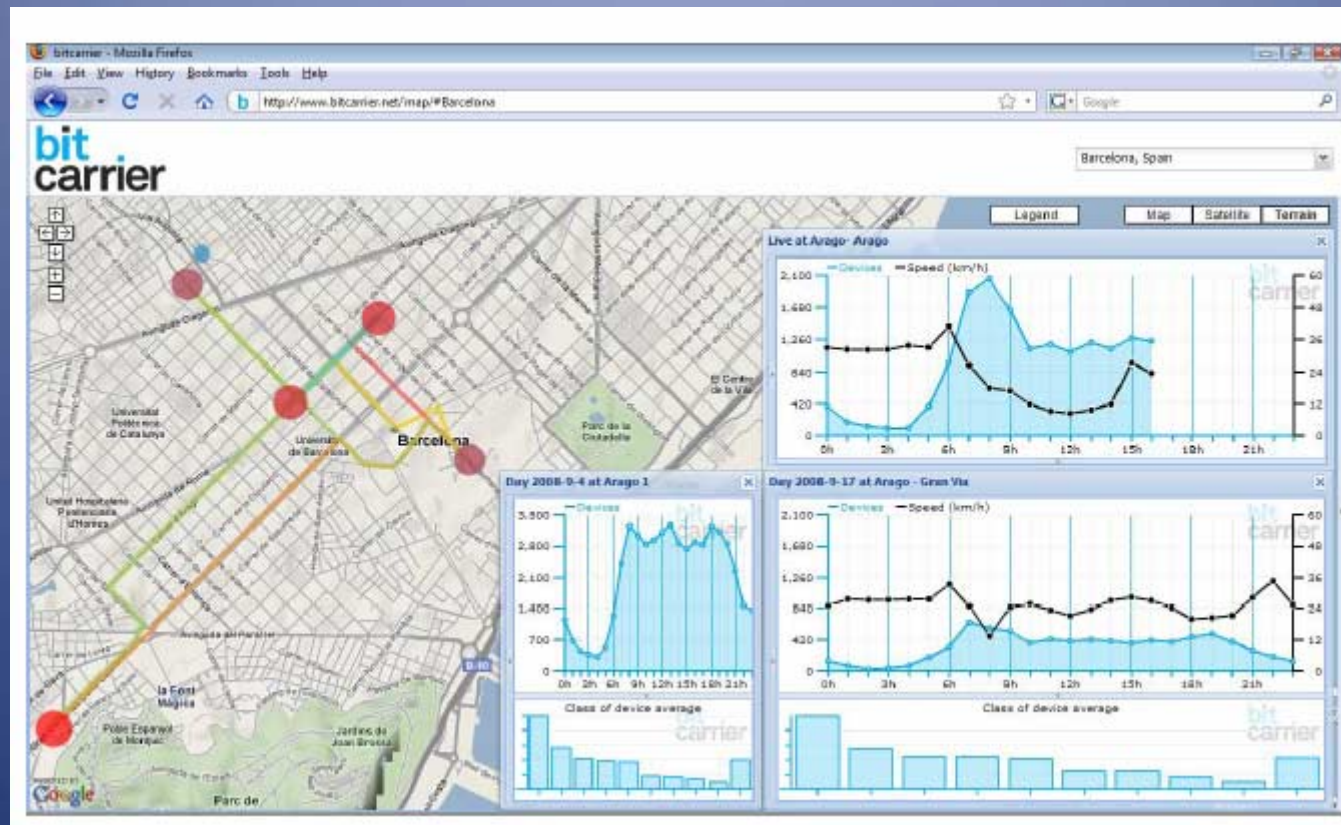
bitcarrier - Mozilla Firefox

File Edit View History Bookmarks Tools Help

http://www.bitcarrier.net/map/#Barcelona

Google

bit carrier

Barcelona, Spain

Legend

Map Satellite Terrain

Universitat Politècnica de Catalunya

Universitat de Barcelona

Barcelona

Parc de la Ciutadella

El Centre de la Vila

Unitat Hospitalera l'Hospitalet de Llobregat

Avinguda del Paral·lel

la Font Màgica

Poble Espanyol de Montjuïc

Jardins de Joan Brossa

Parc de

Google

Live at Arago- Arago

Devices Speed (km/h)

2,100 1,680 1,260 840 420 0

60 48 36 24 12 0

0h 3h 6h 9h 12h 15h 18h 21h

bit carrier

Day 2008-9-4 at Arago 1

Devices

3,500 2,800 2,100 1,400 700 0

0h 3h 6h 9h 12h 15h 18h 21h

bit carrier

Class of device average

bit carrier

Day 2008-9-17 at Arago - Gran Via

Devices Speed (km/h)

2,100 1,680 1,260 840 420 0

60 48 36 24 12 0

0h 3h 6h 9h 12h 15h 18h 21h

bit carrier

Class of device average

bit carrier